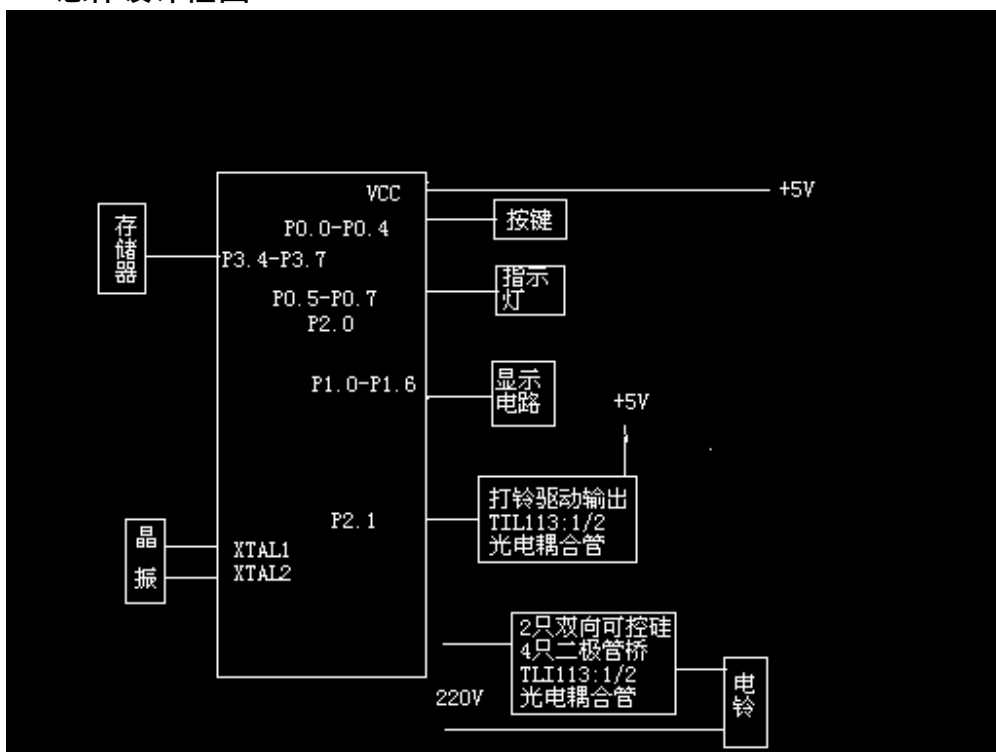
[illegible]

VCC

+5V

P0.0-P0.4

按键

存储器

P3.4-P3.7

P0.5-P0.7

P2.0

指示灯

P1.0-P1.6

显示电路

+5V

打铃驱动输出
TIL113:1/2
光电耦合管

P2.1

晶振

XTAL1

XTAL2

2只双向可控硅
4只二极管桥
TLI113:1/2
光电耦合管

220V

电铃